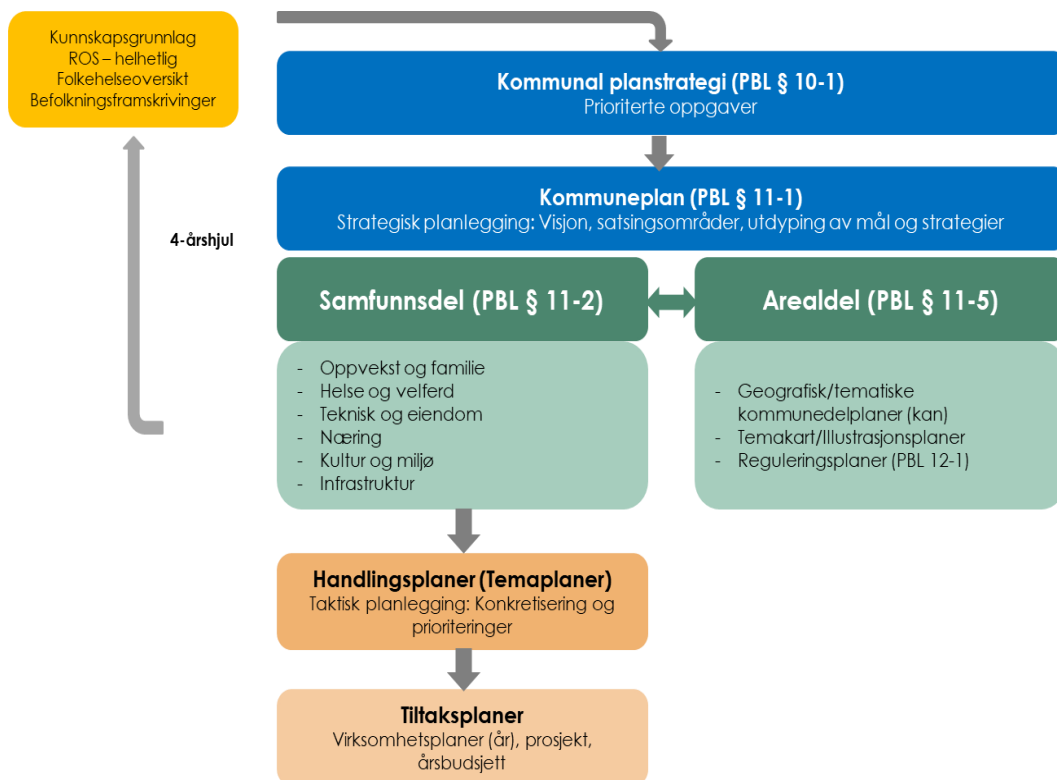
Kunnskapsgrunnlag
ROS – helhetlig
Folkehelseoversikt
Befolkningsframskrivinger

4-årshjul

Kommunal planstrategi (PBL § 10-1)
Prioriterte oppgaver

Kommuneplan (PBL § 11-1)
Strategisk planlegging: Visjon, satsingsområder, utdyping av mål og strategier

Samfunnsdel (PBL § 11-2)

- Oppvekst og familie
- Helse og velferd
- Teknisk og eiendom
- Næring
- Kultur og miljø
- Infrastruktur

Arealdel (PBL § 11-5)

- Geografisk/tematiske kommunedelplaner (kan)
- Temakart/Illustrasjonsplaner
- Reguleringsplaner (PBL 12-1)

Handlingsplaner (Temaplaner)
Taktisk planlegging: Konkretisering og prioriteringer

Tiltaksplaner
Virksomhetsplaner (år), prosjekt, årsbudsjett